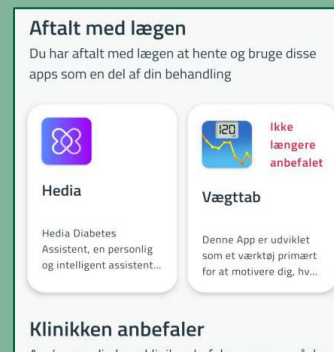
Aftalt med lægen

Du har aftalt med lægen at hente og bruge disse apps som en del af din behandling

Hedia

Hedia Diabetes Assistent, en personlig og intelligent assistent...

120

Ikke længere anbefalet

Vægttab

Denne App er udviklet som et værktøj primært for at motivere dig, hv...

Klinikken anbefaler

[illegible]